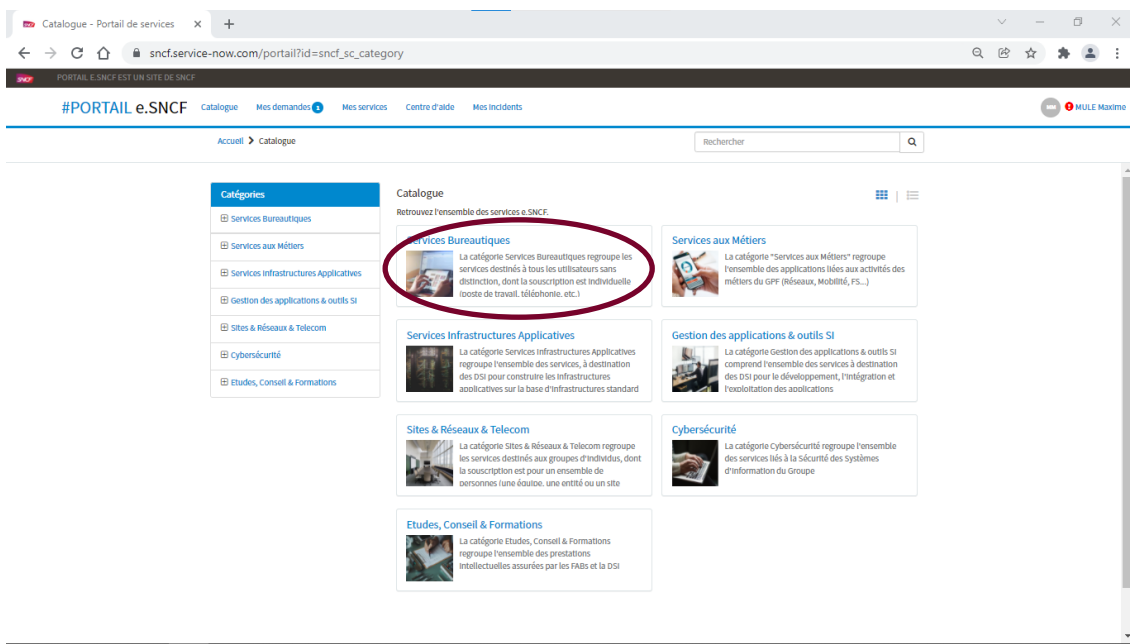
Catalogue - Portail de services ×
+

sncf.service-now.com/portail?id=sncf_sc_category

SNCF PORTAIL E.SNCF EST UN SITE DE SNCF

#PORTAIL e.SNCF Catalogue Mes demandes 1 Mes services Centre d'aide Mes incidents MULE Maxime

Accueil > Catalogue

Rechercher

Catégories
Services Bureautiques
Services aux Métiers
Services Infrastructures Applicatives
Gestion des applications & outils SI
Sites & Réseaux & Telecom
Cybersécurité
Etudes, Conseil & Formations

Catalogue
Retrouvez l'ensemble des services e.SNCF.

Services Bureautiques
La catégorie Services Bureautiques regroupe les services destinés à tous les utilisateurs sans distinction, dont la souscription est individuelle (poste de travail, téléphonie, etc.)

Services aux Métiers
La catégorie "Services aux Métiers" regroupe l'ensemble des applications liées aux activités des métiers du GPF (Réseaux, Mobilité, FS...)

Services Infrastructures Applicatives
La catégorie Services Infrastructures Applicatives regroupe l'ensemble des services, à destination des DSI pour construire les infrastructures applicatives sur la base d'infrastructures standard

Gestion des applications & outils SI
La catégorie Gestion des applications & outils SI comprend l'ensemble des services à destination des DSI pour le développement, l'intégration et l'exploitation des applications

Sites & Réseaux & Telecom
La catégorie Sites & Réseaux & Telecom regroupe les services destinés aux groupes d'individus, dont la souscription est pour un ensemble de personnes (une équipe, une entité ou un site

Cybersécurité
La catégorie Cybersécurité regroupe l'ensemble des services liés à la Sécurité des Systèmes d'Information du Groupe

Etudes, Conseil & Formations
La catégorie Etudes, Conseil & Formations regroupe l'ensemble des prestations intellectuelles assurées par les FABs et la DSI